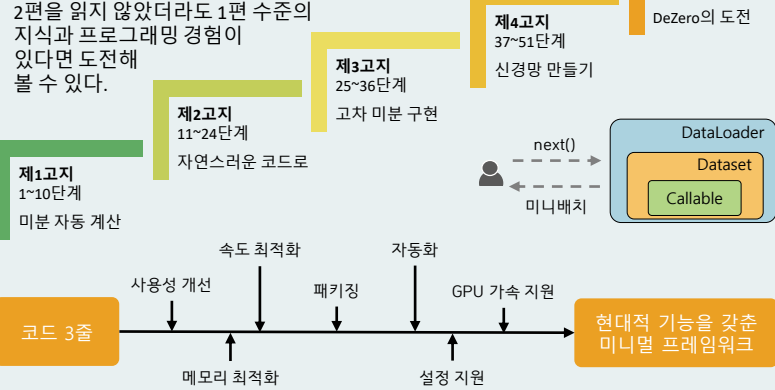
2편을 읽지 않았더라도 1편 수준의 지식과 프로그래밍 경험이 있다면 도전해 볼 수 있다.

제1고지
1~10단계
미분 자동 계산

제2고지
11~24단계
자연스러운 코드로

제3고지
25~36단계
고차 미분 구현

제4고지
37~51단계
신경망 만들기

DeZero의 도전

DataLoader
Dataset
Callable

next()
미니배치

코드 3줄
사용성 개선
속도 최적화
메모리 최적화
패키징
자동화
설정 지원
GPU 가속 지원
현대적 기능을 갖춘 미니멀 프레임워크